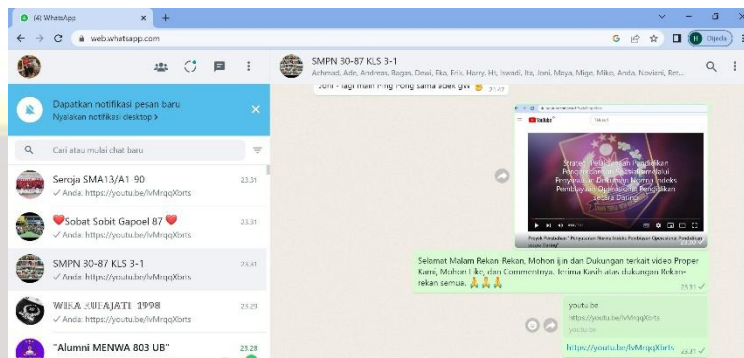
(4) WhatsApp

web.whatsapp.com

Dijeda

SMPN 30-87 KLS 3-1

Achmad, Ade, Andreas, Bagas, Dewi, Eka, Erik, Harry, Hi, Iswadi, Ita, Joni, Maya, Mige, Miko, Anda, Noviani, Ret...

Joni - lagi main Ping Pong sama adek gw

Dapatkan notifikasi pesan baru

Nyalakan notifikasi desktop >

Cari atau mulai chat baru

Seroja SMA13/A1-90 23.31

✓ Anda: https://youtu.be/lvMrqqXbrts

Sobat Sobit Gapoel 87 23.31

✓ Anda: https://youtu.be/lvMrqqXbrts

SMPN 30-87 KLS 3-1 23.31

✓ Anda: https://youtu.be/lvMrqqXbrts

WIKA RUPAJATI 1998 23.29

✓ Anda: https://youtu.be/lvMrqqXbrts

"Alumni MENWA 803 UB" 23.28

YouTube

Strategi Pelaksanaan Pendidikan Pengembangan Persediaan Pembiayaan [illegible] secara Daring

Proyek Perubahan "Penyusunan Norma Indeks Pembiayaan Operasional Pendidikan secara Daring"

Selamat Malam Rekan Rekan, Mohon ijin dan Dukungan terkait video Proper Kami, Mohon Like, dan Commentnya. Terima Kasih atas dukungan Rekan-rekan semua. 🙏🙏🙏 23.31

youtu.be

https://youtu.be/lvMrqqXbrts

youtu.be

https://youtu.be/lvMrqqXbrts 23.31